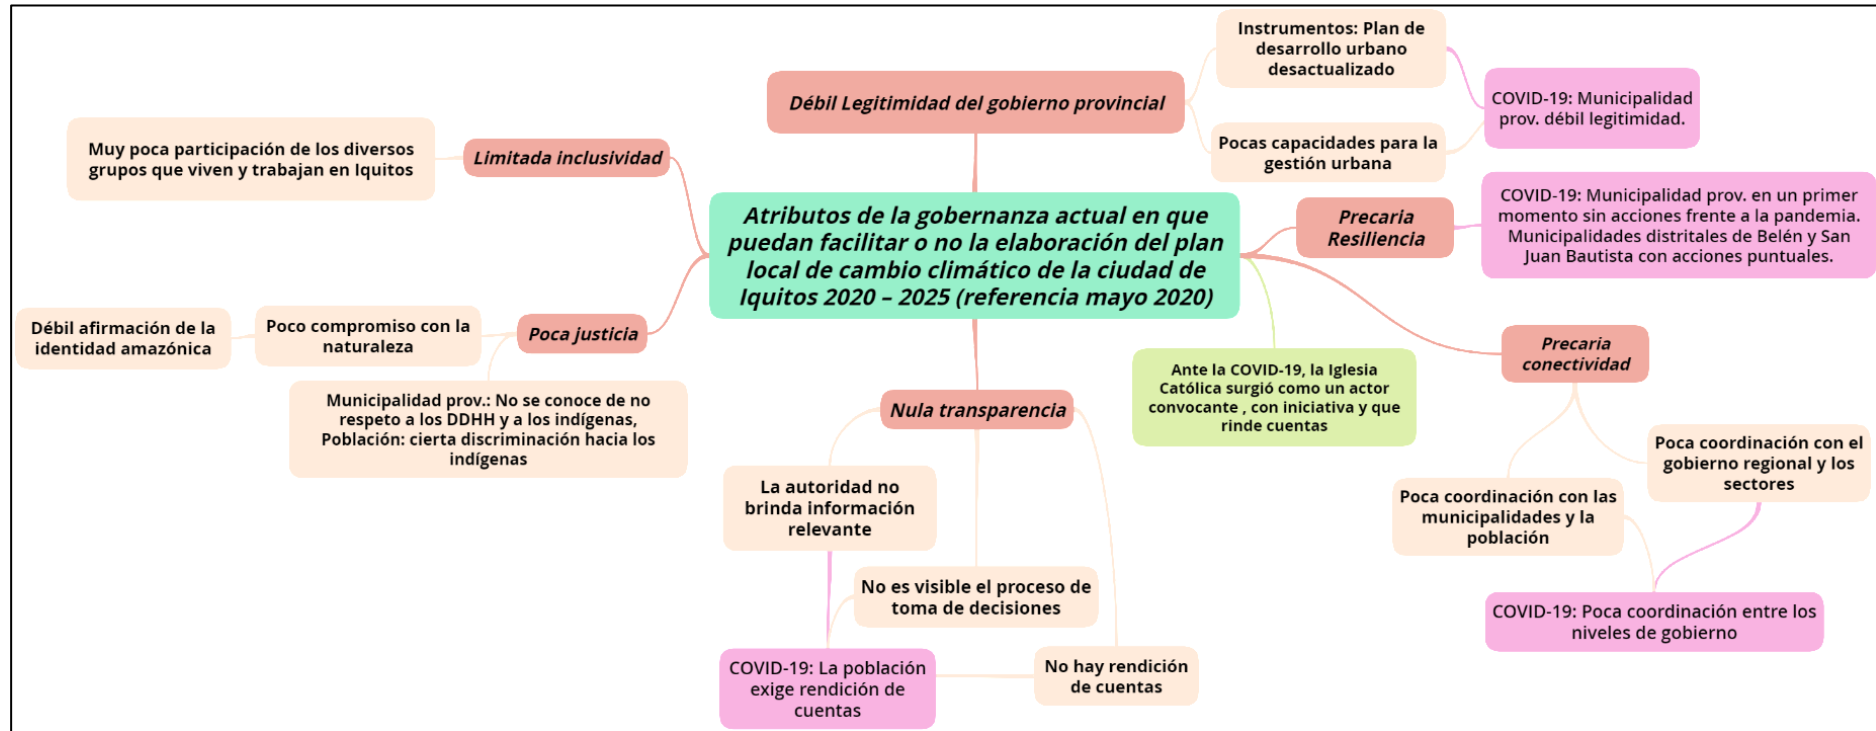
Atributos de la gobernanza actual en que puedan facilitar o no la elaboración del plan local de cambio climático de la ciudad de Iquitos 2020 – 2025 (referencia mayo 2020)

Débil Legitimidad del gobierno provincial

Instrumentos: Plan de desarrollo urbano desactualizado

Pocas capacidades para la gestión urbana

COVID-19: Municipalidad prov. débil legitimidad.

Limitada inclusividad

Muy poca participación de los diversos grupos que viven y trabajan en Iquitos

Precaria Resiliencia

COVID-19: Municipalidad prov. en un primer momento sin acciones frente a la pandemia. Municipalidades distritales de Belén y San Juan Bautista con acciones puntuales.

Poca justicia

Poco compromiso con la naturaleza

Débil afirmación de la identidad amazónica

Municipalidad prov.: No se conoce de no respeto a los DDHH y a los indígenas, Población: cierta discriminación hacia los indígenas

Ante la COVID-19, la Iglesia Católica surgió como un actor convocante , con iniciativa y que rinde cuentas

Precaria conectividad

Poca coordinación con el gobierno regional y los sectores

Poca coordinación con las municipalidades y la población

COVID-19: Poca coordinación entre los niveles de gobierno

Nula transparencia

La autoridad no brinda información relevante

No es visible el proceso de toma de decisiones

No hay rendición de cuentas

COVID-19: La población exige rendición de cuentas